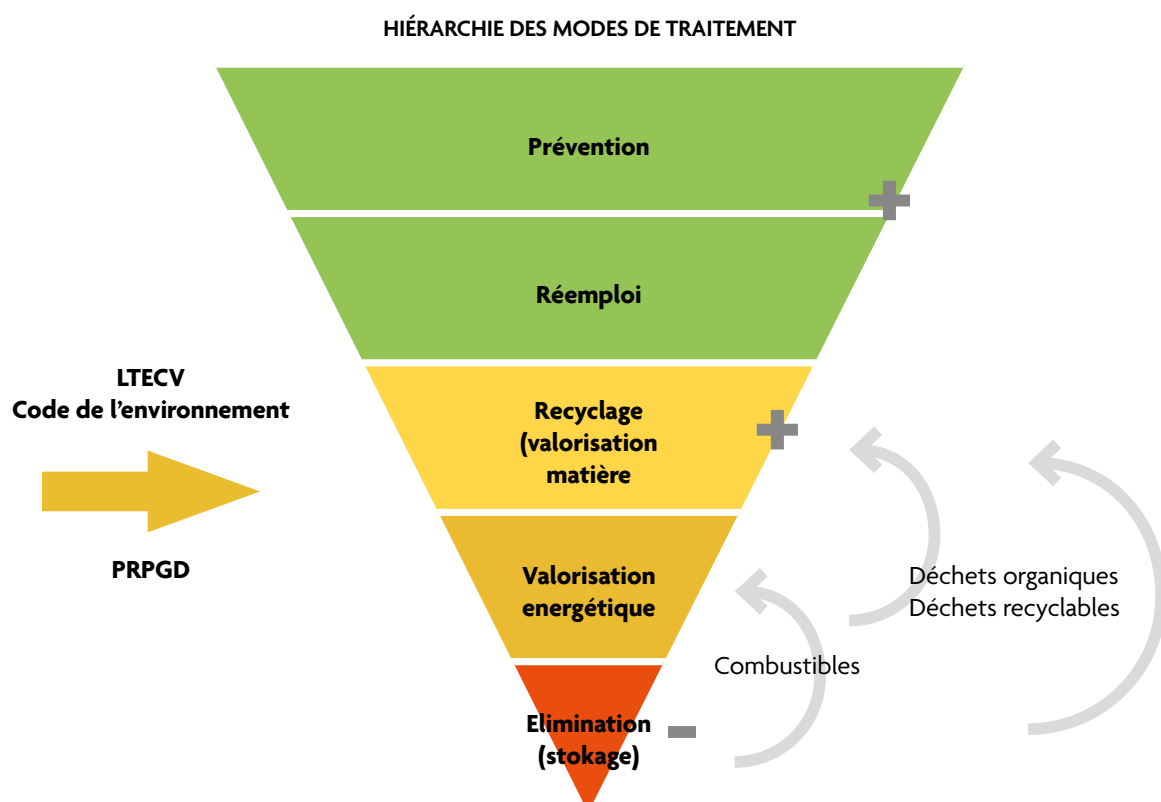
HIÉRARCHIE DES MODES DE TRAITEMENT

Prévention

+

Réemploi

LTECV
Code de l'environnement

PRPGD

Recyclage (valorisation matière

+

Valorisation energétique

Déchets organiques
Déchets recyclables

Combustibles

Elimination (stokage)

-